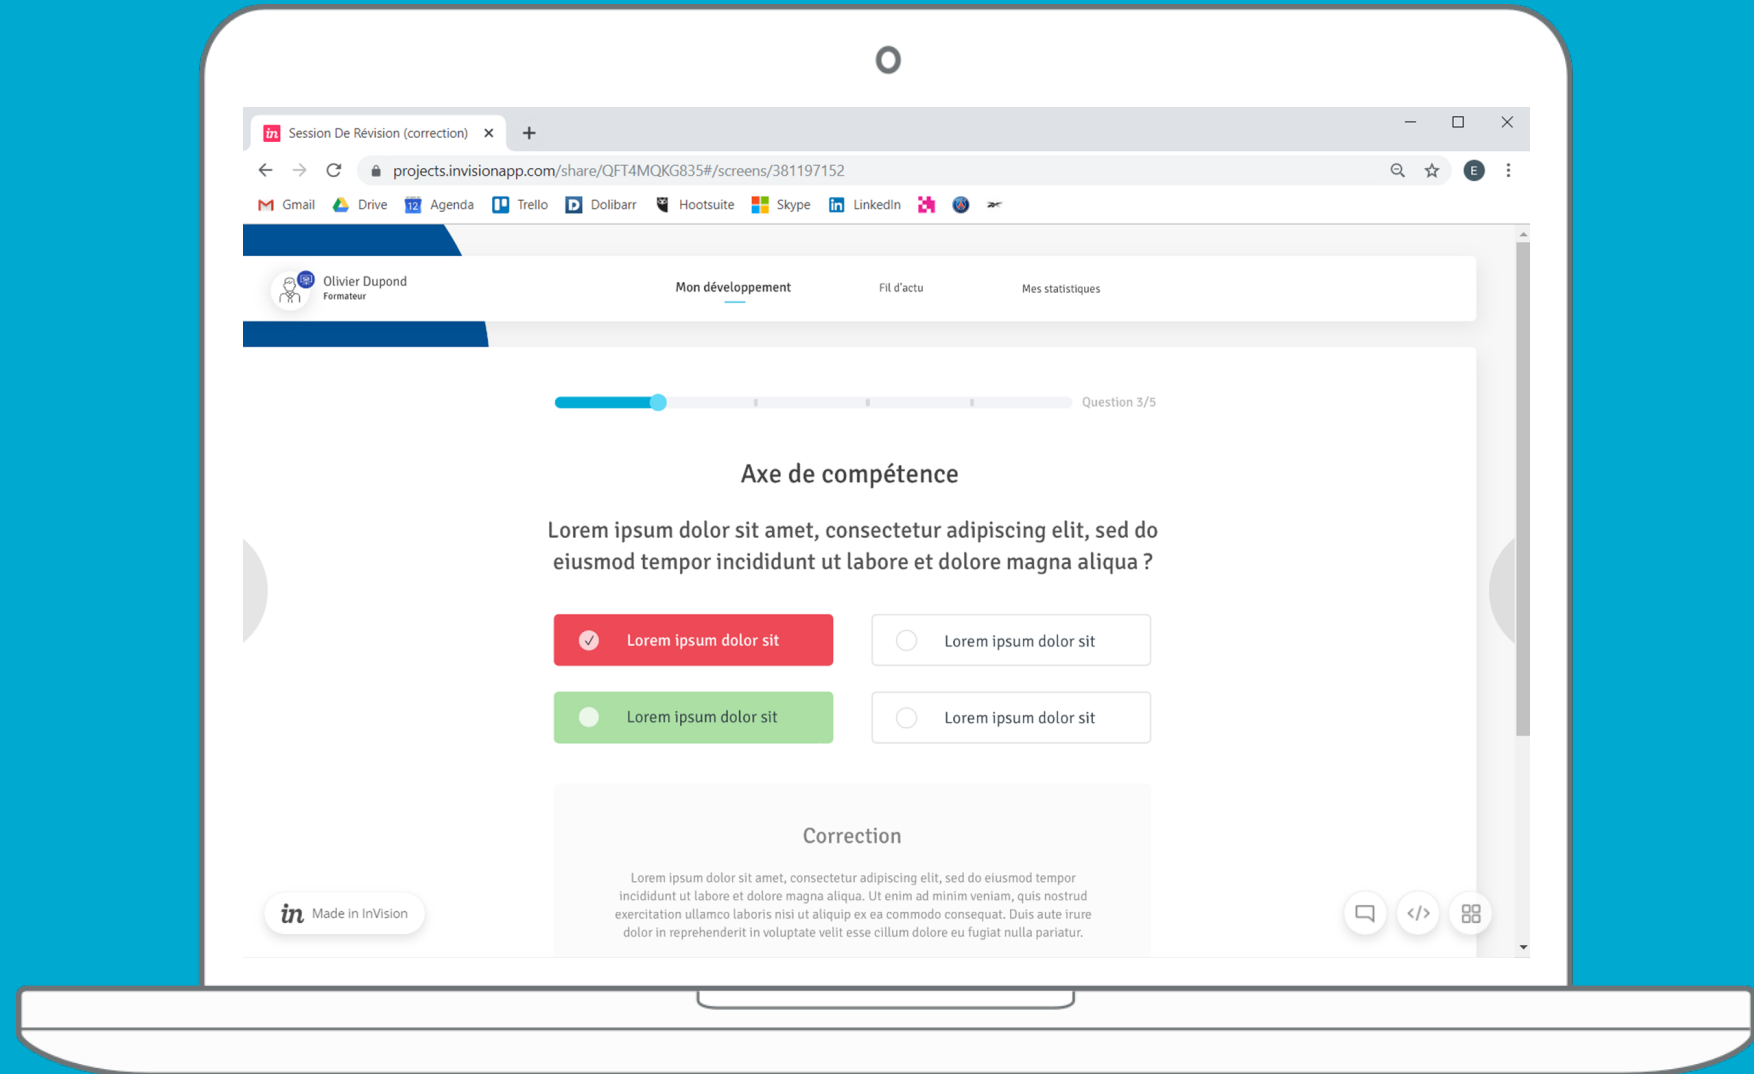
Session De Révision (correction)

projects.invisionapp.com/share/QFT4MQKG835#/screens/381197152

Gmail Drive Agenda Trello Dolibarr Hootsuite Skype LinkedIn

Olivier Dupond
Formateur

Mon développement Fil d'actu Mes statistiques

Question 3/5

Axe de compétence

Lorem ipsum dolor sit amet, consectetur adipiscing elit, sed do eiusmod tempor incididunt ut labore et dolore magna aliqua ?

Lorem ipsum dolor sit

Lorem ipsum dolor sit

Lorem ipsum dolor sit

Lorem ipsum dolor sit

Correction

Lorem ipsum dolor sit amet, consectetur adipiscing elit, sed do eiusmod tempor incididunt ut labore et dolore magna aliqua. Ut enim ad minim veniam, quis nostrud exercitation ullamco laboris nisi ut aliquip ex ea commodo consequat. Duis aute irure dolor in reprehenderit in voluptate velit esse cillum dolore eu fugiat nulla pariatur.

Made in InVision